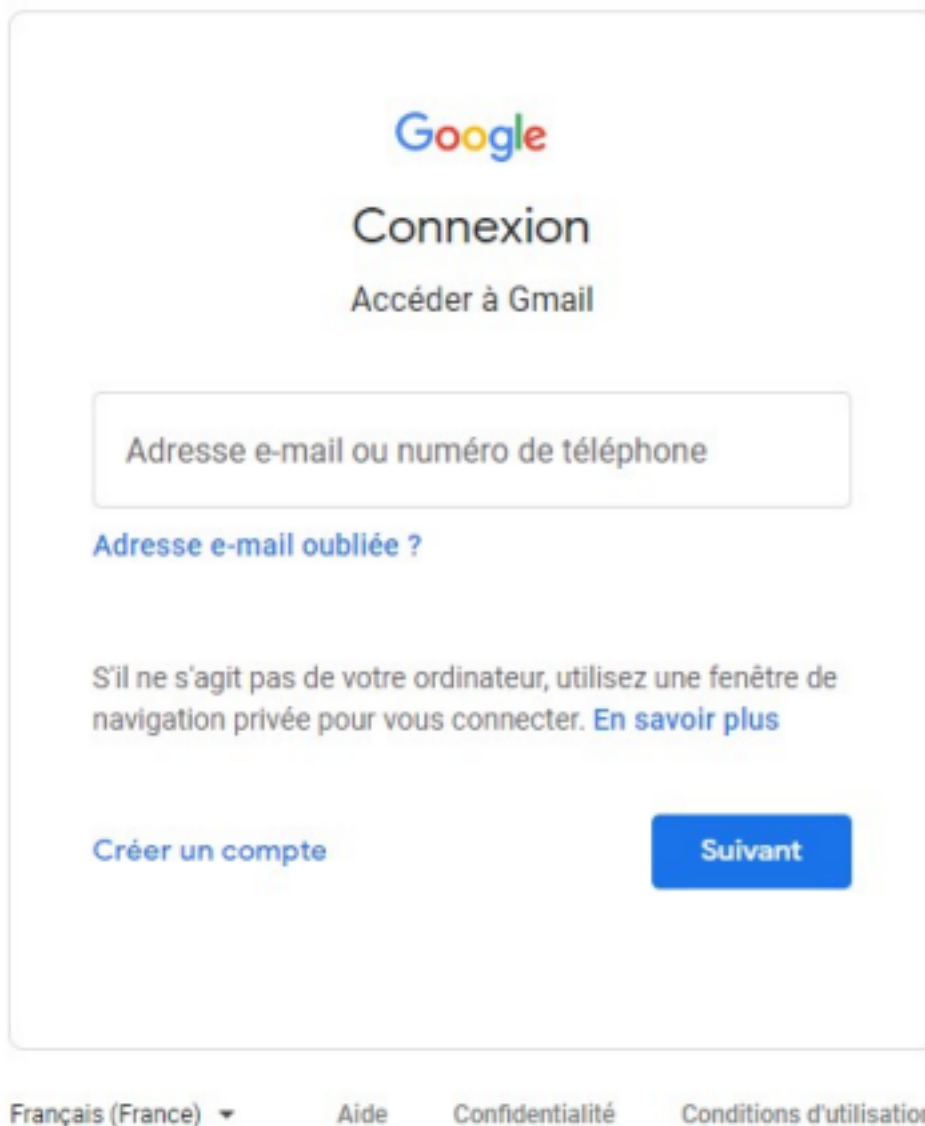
Google

Connexion

Accéder à Gmail

Adresse e-mail ou numéro de téléphone

Adresse e-mail oubliée ?

S'il ne s'agit pas de votre ordinateur, utilisez une fenêtre de navigation privée pour vous connecter. En savoir plus

Créer un compte

Suivant

Français (France) Aide Confidentialité Conditions d'utilisatio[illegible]